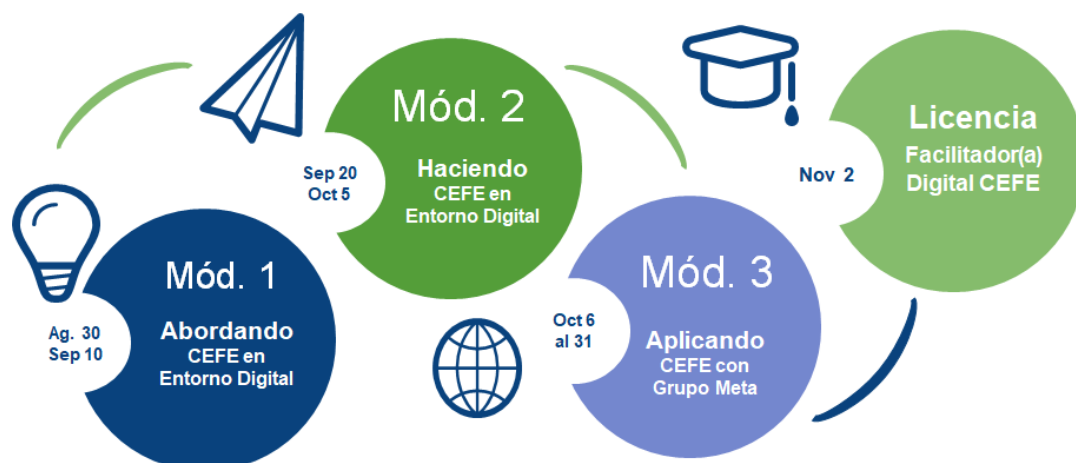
Mód. 1
Ag. 30
Sep 10
Abordando
CEFE en
Entorno Digital

Mód. 2
Sep 20
Oct 5
Haciendo
CEFE en
Entorno Digital

Mód. 3
Oct 6
al 31
Aplicando
CEFE con
Grupo Meta

Licencia
Nov 2
Facilitador(a)
Digital CEFE